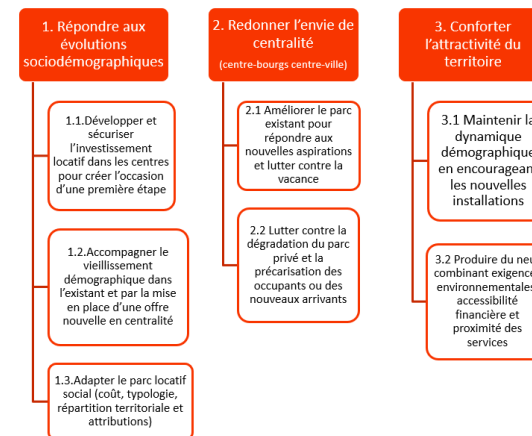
1. Répondre aux évolutions sociodémographiques

1.1.Développer et sécuriser l'investissement locatif dans les centres pour créer l'occasion d'une première étape

1.2.Accompagner le vieillissement démographique dans l'existant et par la mise en place d'une offre nouvelle en centralité

1.3.Adapter le parc locatif social (coût, typologie, répartition territoriale et attributions)

2. Redonner l'envie de centralité
(centre-bourgs centre-ville)

2.1 Améliorer le parc existant pour répondre aux nouvelles aspirations et lutter contre la vacance

2.2 Lutter contre la dégradation du parc privé et la précarisation des occupants ou des nouveaux arrivants

3. Conforter l'attractivité du territoire

3.1 Maintenir la dynamique démographique en encourageant les nouvelles installations

3.2 Produire du neu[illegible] combinant exigence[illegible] environnementales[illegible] accessibilité financière et proximité des services